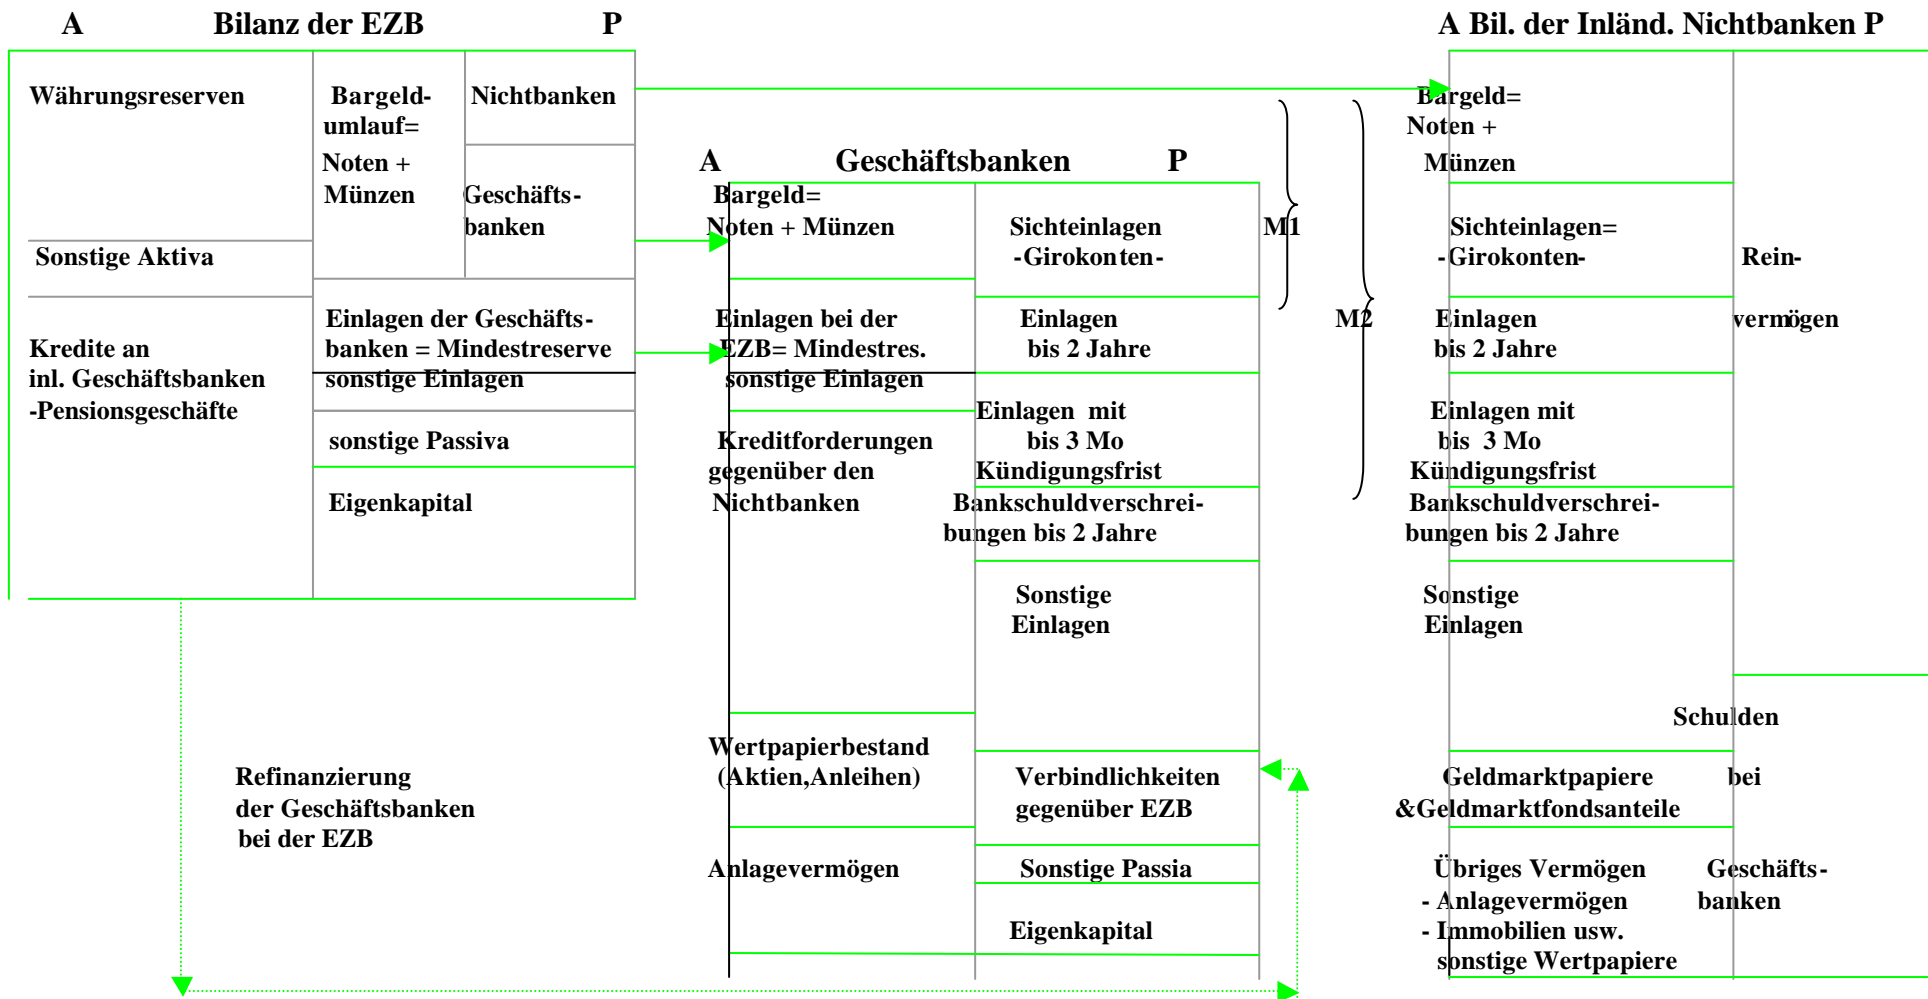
A Bilanz der EZB P

Währungsreserven

Sonstige Aktiva

Kredite an inl. Geschäftsbanken -Pensionsgeschäfte

Bargeldumlauf= Noten + Münzen

Nichtbanken

Geschäftsbanken

Einlagen der Geschäftsbanken = Mindestreserve

sonstige Einlagen

sonstige Passiva

Eigenkapital

A Geschäftsbanken P

Bargeld= Noten + Münzen

Einlagen bei der EZB= Mindestres.

sonstige Einlagen

Kreditforderungen gegenüber den Nichtbanken

Wertpapierbestand (Aktien,Anleihen)

Anlagevermögen

Sichteinlagen -Girokonten-

Einlagen bis 2 Jahre

Einlagen mit bis 3 Mo Kündigungsfrist

Bankschuldverschreibungen bis 2 Jahre

Sonstige Einlagen

Verbindlichkeiten gegenüber EZB

Sonstige Passia

Eigenkapital

M1

M2

A Bil. der Inländ. Nichtbanken P

Bargeld= Noten + Münzen

Sichteinlagen= -Girokonten-

Einlagen bis 2 Jahre

Einlagen mit bis 3 Mo Kündigungsfrist

Bankschuldverschreibungen bis 2 Jahre

Sonstige Einlagen

Geldmarktpapiere &Geldmarktfondsanteile

Übriges Vermögen
- Anlagevermögen
- Immobilien usw.
sonstige Wertpapiere

Reinvermögen

Schulden bei Geschäftsbanken

Refinanzierung der Geschäftsbanken bei der EZB